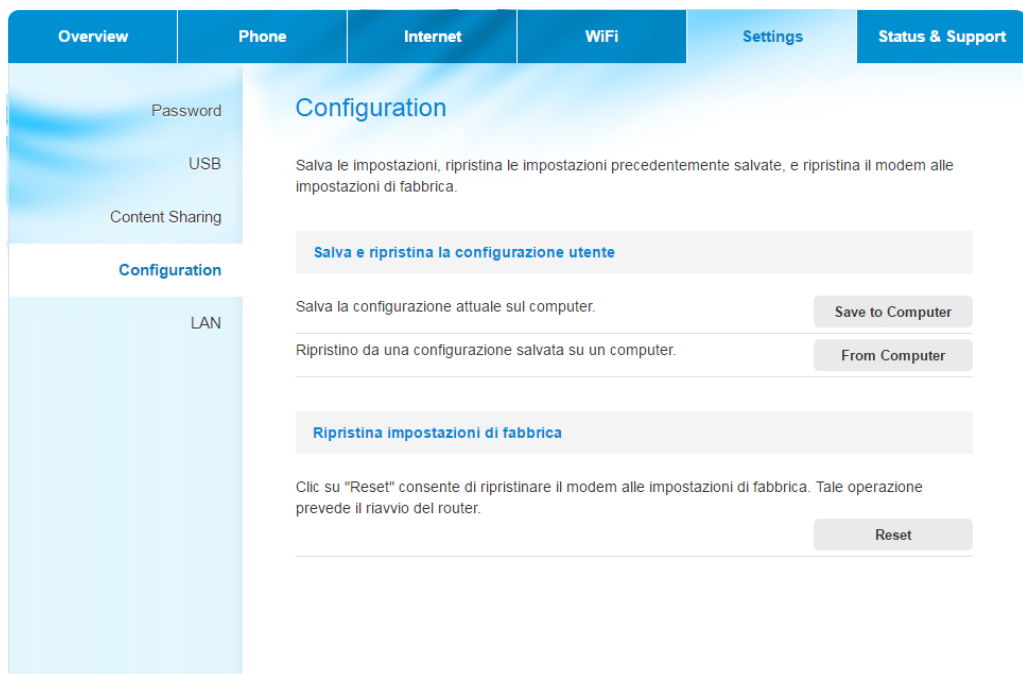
Overview | Phone | Internet | WiFi | Settings | Status & Support

Password
USB
Content Sharing
Configuration
LAN

Configuration

Salva le impostazioni, ripristina le impostazioni precedentemente salvate, e ripristina il modem alle impostazioni di fabbrica.

Salva e ripristina la configurazione utente

Salva la configurazione attuale sul computer.
Save to Computer

Ripristino da una configurazione salvata su un computer.
From Computer

Ripristina impostazioni di fabbrica

Clic su "Reset" consente di ripristinare il modem alle impostazioni di fabbrica. Tale operazione prevede il riavvio del router.
Reset